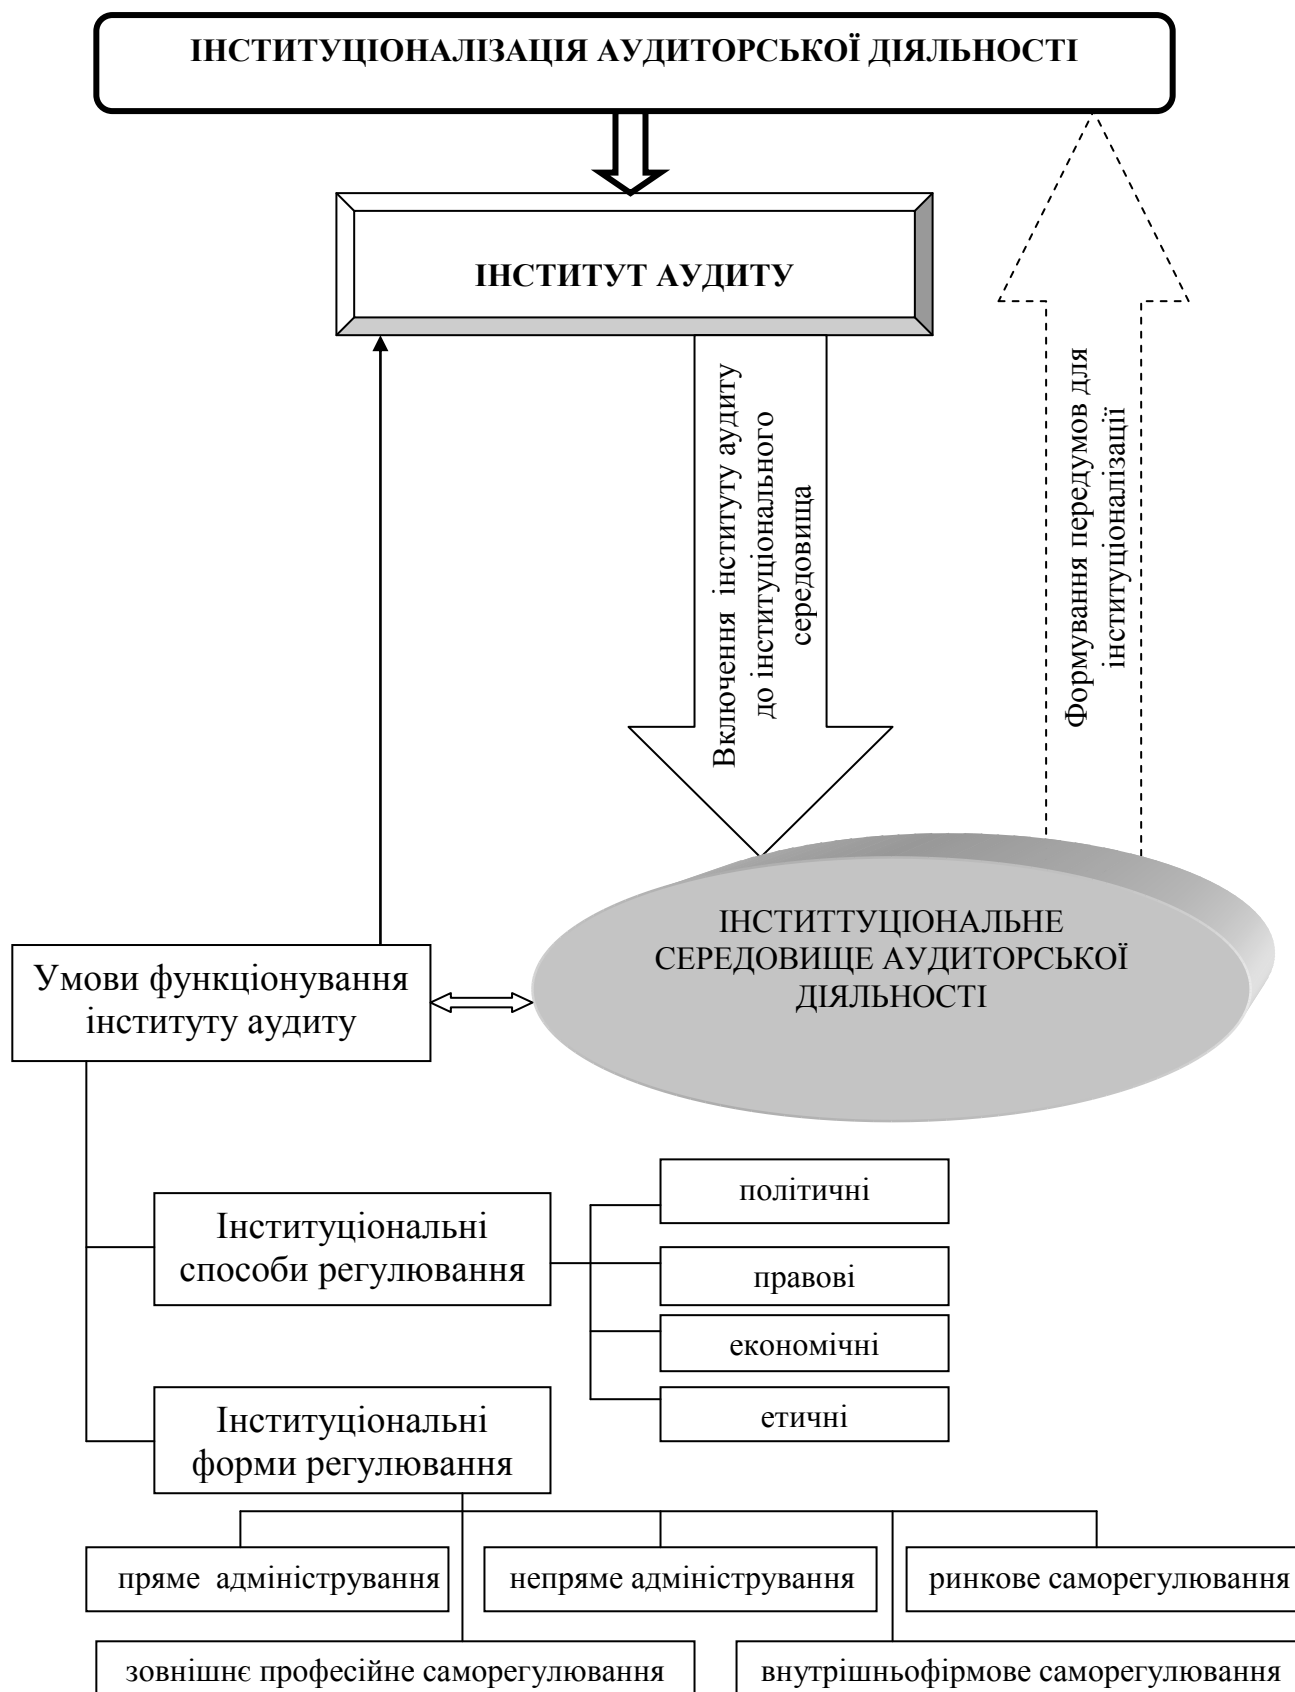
ІНСТИТУЦІОНАЛІЗАЦІЯ АУДИТОРСЬКОЇ ДІЯЛЬНОСТІ

ІНСТИТУТ АУДИТУ

Включення інституту аудиту до інституціонального середовища

Формування передумов для інституціоналізації

ІНСТИТТУЦІОНАЛЬНЕ СЕРЕДОВИЩЕ АУДИТОРСЬКОЇ ДІЯЛЬНОСТІ

Умови функціонування інституту аудиту

Інституціональні способи регулювання

політичні

правові

економічні

етичні

Інституціональні форми регулювання

пряме адміністрування

непряме адміністрування

ринкове саморегулювання

зовнішнє професійне саморегулювання

внутрішньофірмове саморегулювання